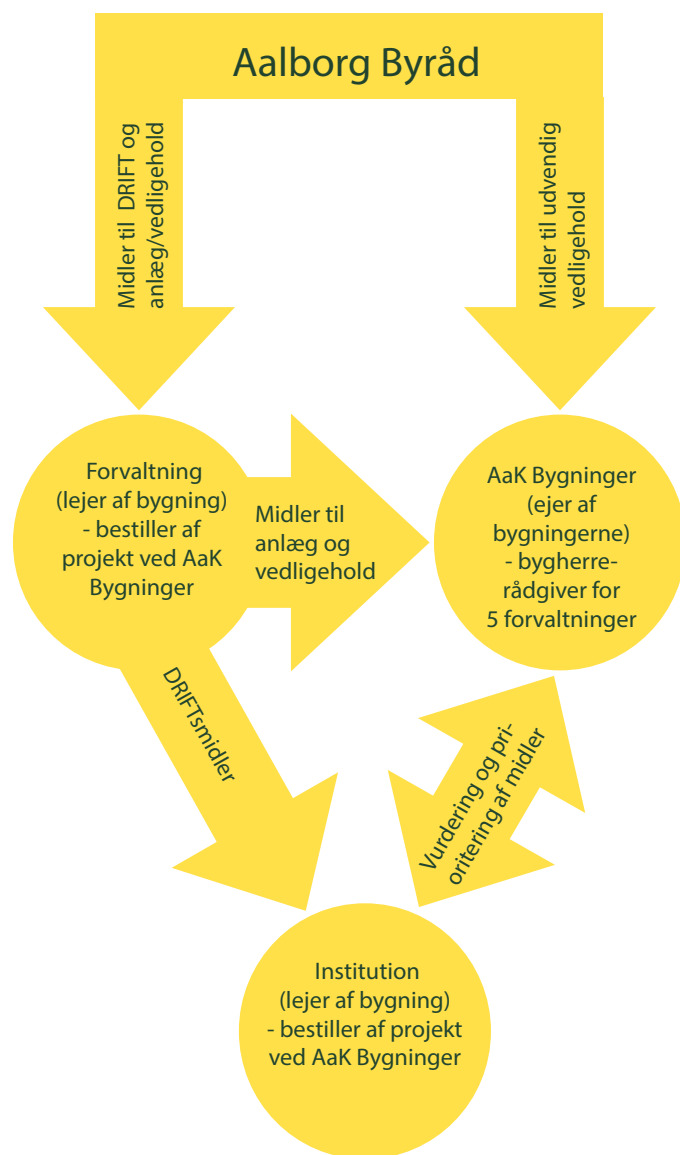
Aalborg Byråd

Midler til DRIFT og anlæg/vedligehold

Midler til udvendig vedligehold

Forvaltning (lejer af bygning) - bestiller af projekt ved AaK Bygninger

Midler til anlæg og vedligehold

AaK Bygninger (ejer af bygningerne) - bygherrerådgiver for 5 forvaltninger

DRIFTsmidler

Vurdering og prioritering af midler

Institution (lejer af bygning) - bestiller af projekt ved AaK Bygninger